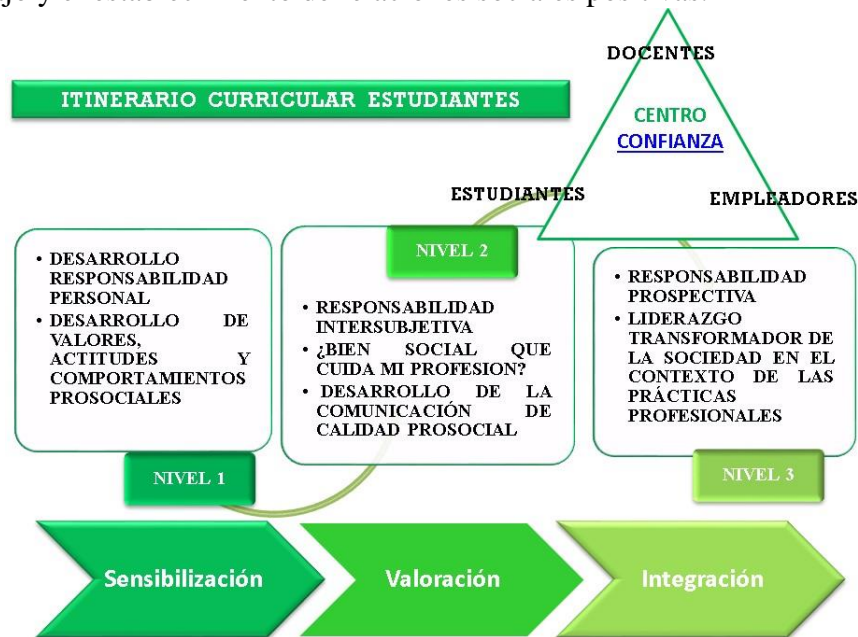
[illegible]

ITINERARIO CURRICULAR ESTUDIANTES

DOCENTES

CENTRO
CONFIANZA

ESTUDIANTES

EMPLEADORES

• DESARROLLO RESPONSABILIDAD PERSONAL
• DESARROLLO DE VALORES, ACTITUDES Y COMPORTAMIENTOS PROSOCIALES

NIVEL 1

NIVEL 2

• RESPONSABILIDAD INTERSUBJETIVA
• ¿BIEN SOCIAL QUE CUIDA MI PROFESION?
• DESARROLLO DE LA COMUNICACIÓN DE CALIDAD PROSOCIAL

• RESPONSABILIDAD PROSPECTIVA
• LIDERAZGO TRANSFORMADOR DE LA SOCIEDAD EN EL CONTEXTO DE LAS PRÁCTICAS PROFESIONALES

NIVEL 3

Sensibilización

Valoración

Integración